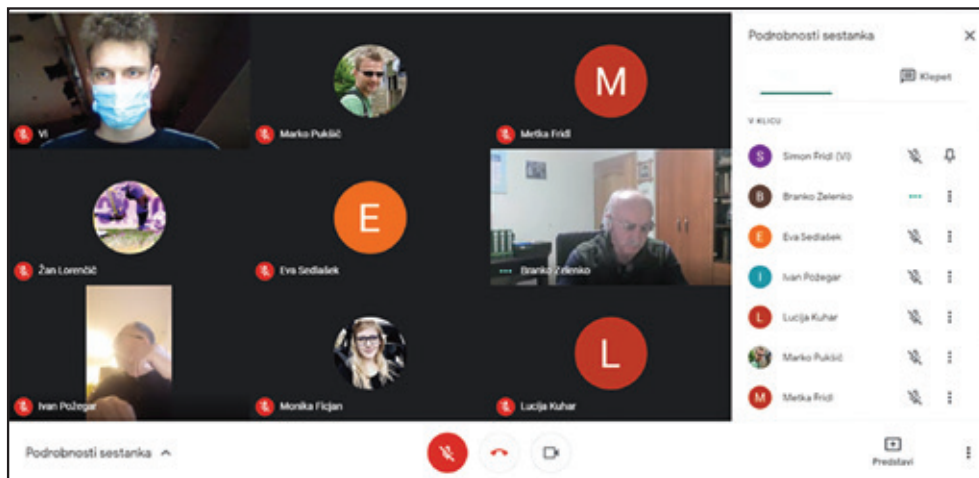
Vi

Marko Pukšič

M

Metka Fridl

Žan Lorenčič

E

Eva Sedlašek

Branko Zelenko

Ivan Požegar

Monika Ficjan

L

Lucija Kuhar

Podrobnosti sestanka

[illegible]

Klepet

V KLICU

S Simon Fridl (Vi)

B Branko Zelenko

E Eva Sedlašek

I Ivan Požegar

L Lucija Kuhar

Marko Pukšič

M Metka Fridl

Podrobnosti sestanka

Predstavi